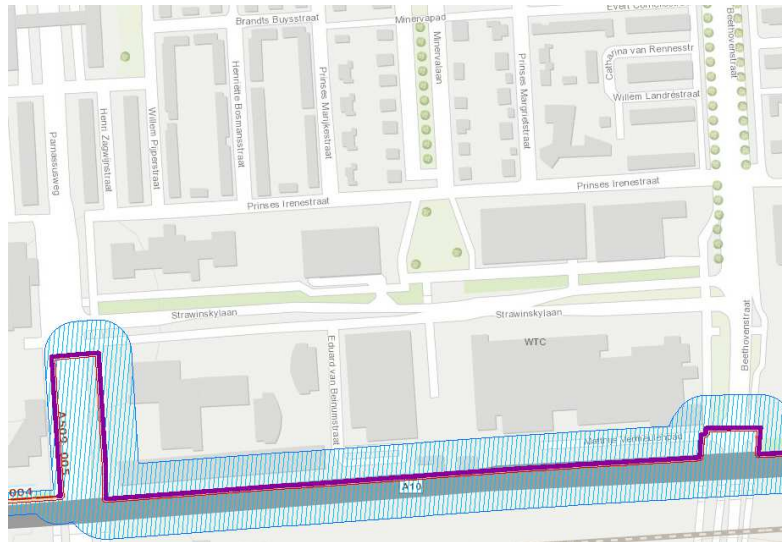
Brands Buysstraat
Minervapad
Evert Cornelisstr
Beethovenstraat
Minervalaan
Catharina van Rennesstr
Henriëtte Bosmansstraat
Prinses Margrietstraat
Prinses Margrietstraat
Willem Landréstraat
Willem Pijperstraat
Henri Zagwijnstraat
Parnassusweg
Prinses Irenestraat
Prinses Irenestraat
Strawinskylaan
Strawinskylaan
WTC
Eduard van Beinumstraat
Beethovenstraat
Mathijs Vermeulenpad
A10
A509_005
004